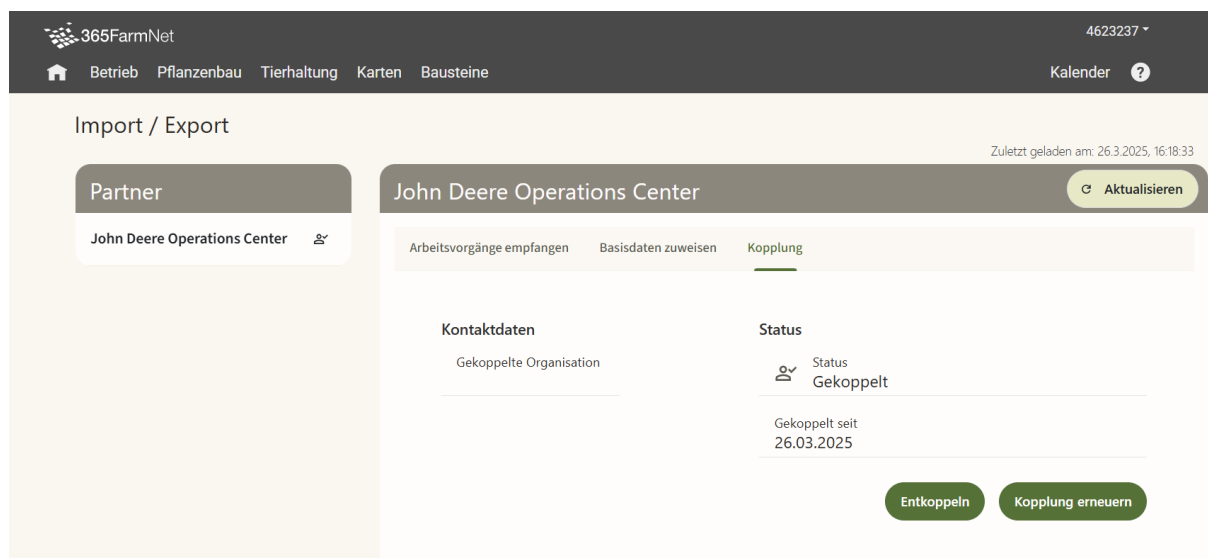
365FarmNet

4623237

Betrieb Pflanzenbau Tierhaltung Karten Bausteine

Kalender ?

Import / Export

Zuletzt geladen am: 26.3.2025, 16:18:33

Partner

John Deere Operations Center

John Deere Operations Center

Aktualisieren

Arbeitsvorgänge empfangen Basisdaten zuweisen Kopplung

Kontaktdaten

Gekoppelte Organisation

Status

Status
Gekoppelt

Gekoppelt seit
26.03.2025

Entkoppeln

Kopplung erneuern